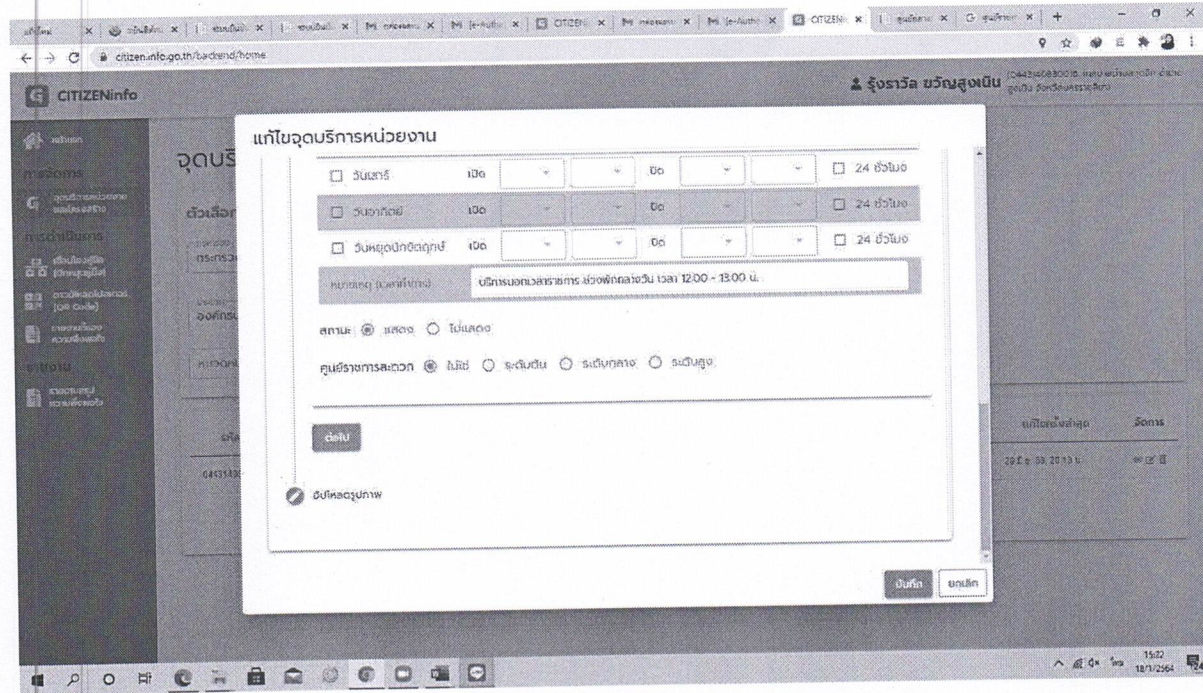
citizen.info.go.th/backend/home

CITIZENinfo

รุ่งราวัล ขวัญสูงเนิน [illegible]

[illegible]

จุดบริ

ตัวเลือก

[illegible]

แก้ไขจุดบริการหน่วยงาน

วันเสาร์ เปิด ปิด 24 ชั่วโมง

วันอาทิตย์ เปิด ปิด 24 ชั่วโมง

วันหยุดนักขัตฤกษ์ เปิด ปิด 24 ชั่วโมง

หมายเหตุ (เวลาทำการ) บริการนอกเวลาราชการ ช่วงพักกลางวัน เวลา 12:00 - 13:00 น.

สถานะ แสดง ไม่แสดง

ศูนย์ราชการสะดวก ไม่ใช่ ระดับต้น ระดับกลาง ระดับสูง

ต่อไป

อัปโหลดรูปภาพ

บันทึก ยกเลิก

แก้ไขครั้งล่าสุด จัดการ

15:22
18/1/2564